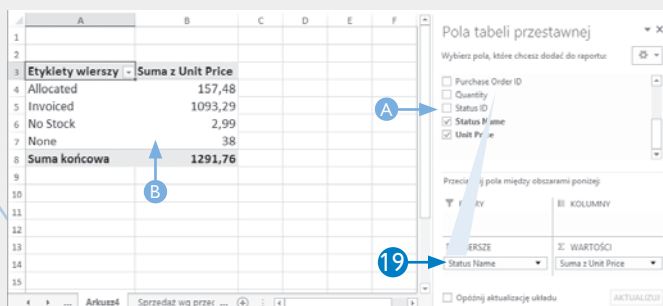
| | A | B | C | D | E | F |
|---|---|---|---|---|---|---|
| 1 | | | | | | |
| 2 | | | | | | |
| 3 | Etykiety wierszy | Suma z Unit Price | | | | |
| 4 | Allocated | 157,48 | | | | |
| 5 | Invoiced | 1093,29 | | | | |
| 6 | No Stock | 2,99 | | | | |
| 7 | None | 38 | | | | |
| 8 | Suma końcowa | 1291,76 | | | | |
| 9 | | | | | | |
| 10 | | | | | | |
| 11 | | | | | | |
| 12 | | | | | | |
| 13 | | | | | | |
| 14 | | | | | | |
| 15 | | | | | | |
| 16 | | | | | | |

B

Arkusz4 | Sprzedaż wg przec ... | ⊕

Pola tabeli przestawnej

Wybierz pola, które chcesz dodać do raportu:

Purchase Order ID
Quantity
Status ID
Status Name
Unit Price

A

Przeciąg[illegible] pola między obszarami poniżej:

F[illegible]RY

KOLUMNY

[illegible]IERSZE
Status Name

Σ WARTOŚCI
Suma z Unit Price

19

Opóźnij aktualizację układu

AKTUALIZUJ